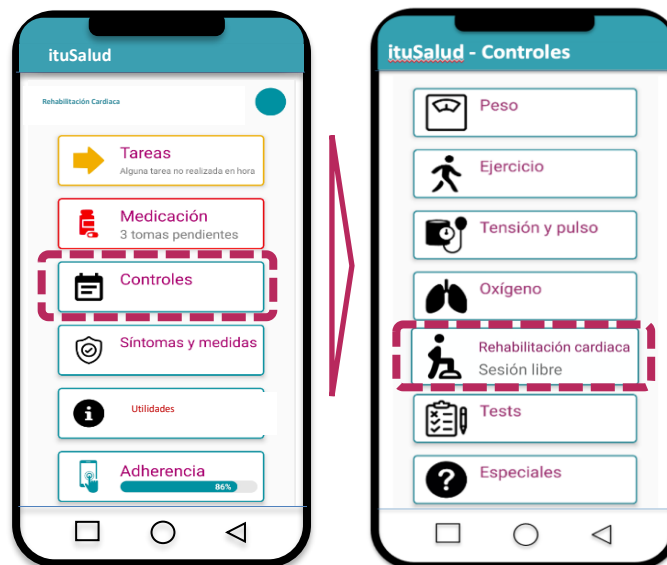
ituSalud

Rehabilitación Cardiaca

Tareas
Alguna tarea no realizada en hora

Medicación
3 tomas pendientes

Controles

Síntomas y medidas

Utilidades

Adherencia
86%

ituSalud - Controles

Peso

Ejercicio

Tensión y pulso

Oxígeno

Rehabilitación cardiaca
Sesión libre

Tests

Especiales